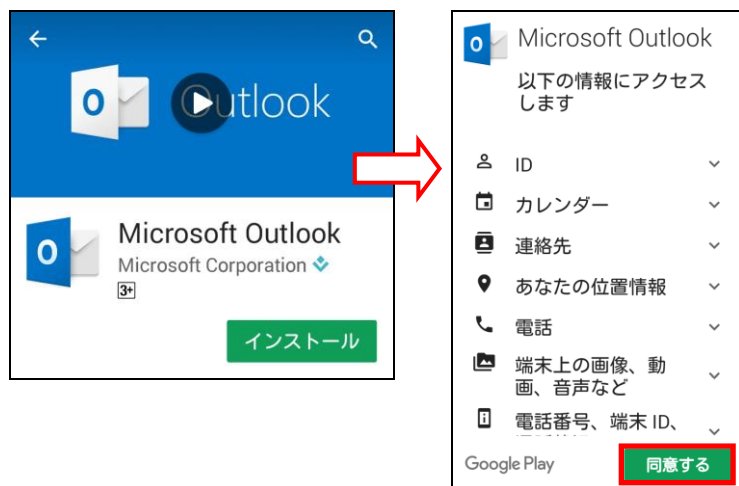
O utlook

O Microsoft Outlook
Microsoft Corporation
3+
インストール

O Microsoft Outlook
以下の情報にアクセスします

ID
カレンダー
連絡先
あなたの位置情報
電話
端末上の画像、動画、音声など
電話番号、端末 ID、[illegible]

Google Play
同意する